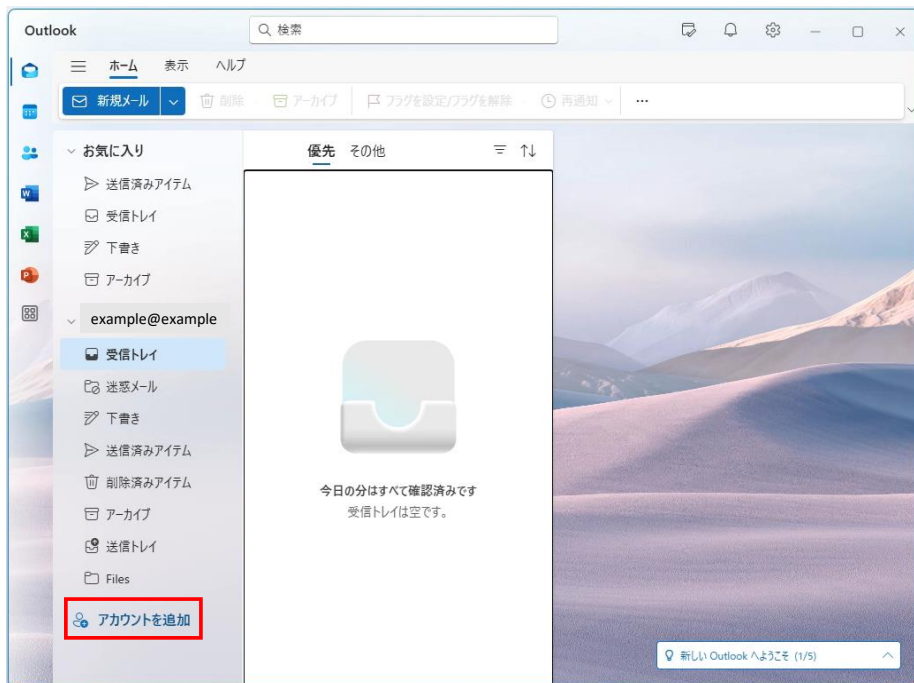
Outlook

検索

ホーム 表示 ヘルプ

新規メール 削除 アーカイブ フラグを設定/フラグを解除 再通知 ···

お気に入り
送信済みアイテム
受信トレイ
下書き
アーカイブ

example@example
受信トレイ
迷惑メール
下書き
送信済みアイテム
削除済みアイテム
アーカイブ
送信トレイ
Files

アカウントを追加

優先 その他

今日の分はすべて確認済みです
受信トレイは空です。

新しい Outlook へようこそ (1/5)